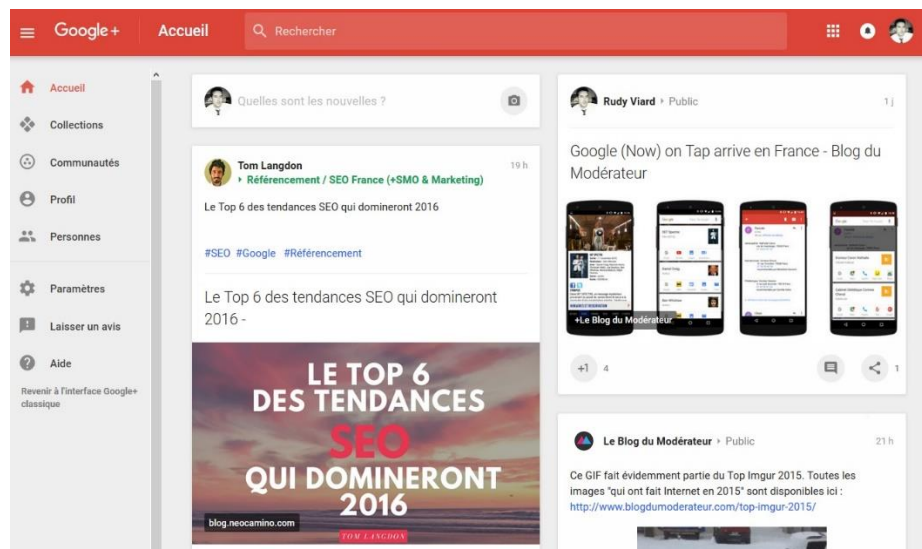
Google+ Accueil Rechercher

Accueil
Collections
Communautés
Profil
Personnes
Paramètres
Laisser un avis
Aide
Revenir à l'interface Google+ classique

Quelles sont les nouvelles ?

Tom Langdon 19 h
Référencement / SEO France (+SMO & Marketing)
Le Top 6 des tendances SEO qui domineront 2016

#SEO #Google #Référencement

Le Top 6 des tendances SEO qui domineront 2016 -

LE TOP 6 DES TENDANCES SEO QUI DOMINERONT 2016
blog.neocamino.com
TOM LANGDON

Rudy Viard ▸ Public 1 j
Google (Now) on Tap arrive en France - Blog du Modérateur
+Le Blog du Modérateur
+1 4
1

Le Blog du Modérateur ▸ Public 21 h
Ce GIF fait évidemment partie du Top Imgur 2015. Toutes les images "qui ont fait Internet en 2015" sont disponibles ici : http://www.blogdumoderateur.com/top-imgur-2015/